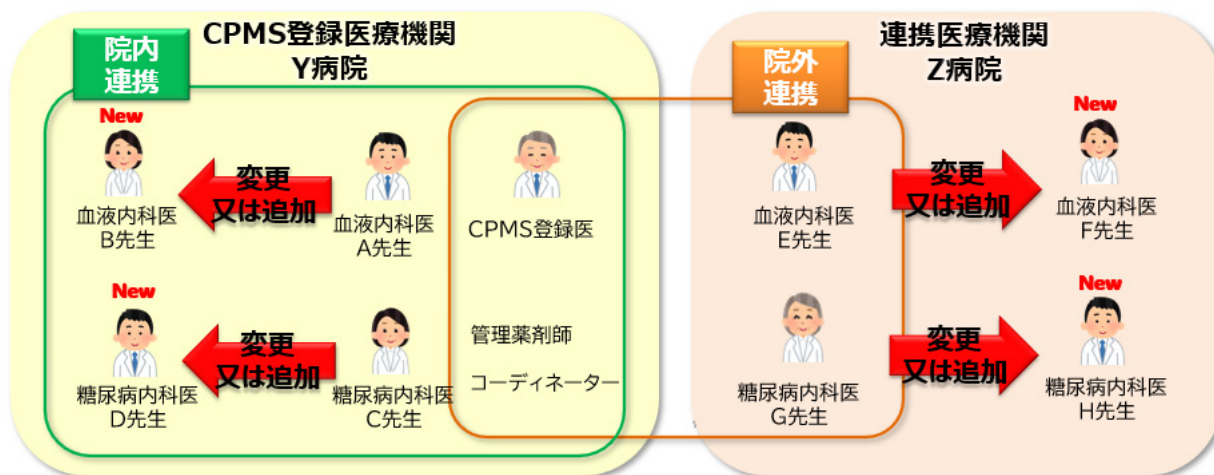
院内連携

CPMS登録医療機関
Y病院

New
血液内科医
B先生

変更
又は追加

血液内科医
A先生

CPMS登録医

New
糖尿病内科医
D先生

変更
又は追加

糖尿病内科医
C先生

管理薬剤師

コーディネーター

院外連携

連携医療機関
Z病院

血液内科医
E先生

変更
又は追加

New
血液内科医
F先生

糖尿病内科医
G先生

変更
又は追加

New
糖尿病内科医
H先生